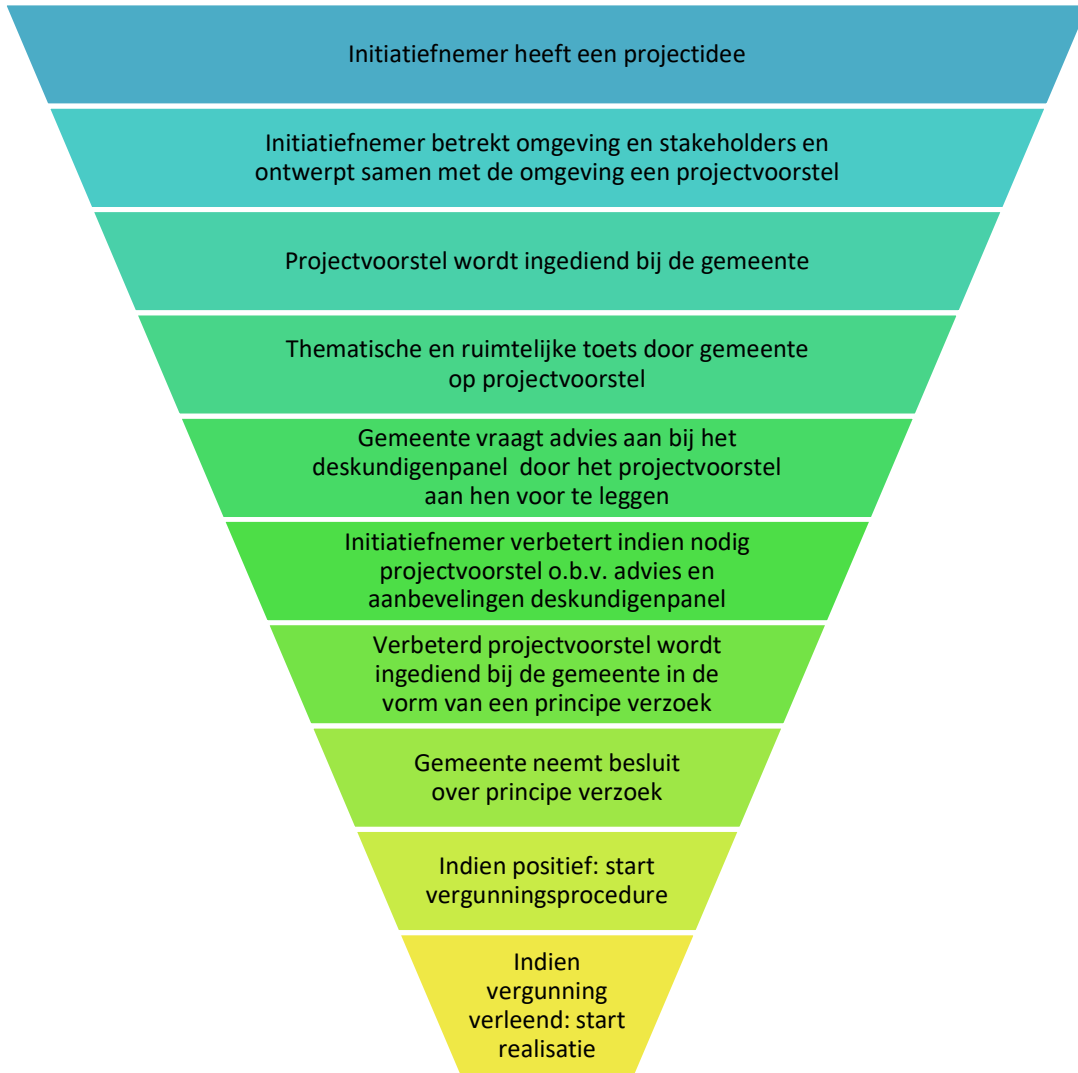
Initiatiefnemer heeft een projectidee

Initiatiefnemer betrekt omgeving en stakeholders en ontwerpt samen met de omgeving een projectvoorstel

Projectvoorstel wordt ingediend bij de gemeente

Thematische en ruimtelijke toets door gemeente op projectvoorstel

Gemeente vraagt advies aan bij het deskundigenpanel door het projectvoorstel aan hen voor te leggen

Initiatiefnemer verbetert indien nodig projectvoorstel o.b.v. advies en aanbevelingen deskundigenpanel

Verbeterd projectvoorstel wordt ingediend bij de gemeente in de vorm van een principe verzoek

Gemeente neemt besluit over principe verzoek

Indien positief: start vergunningsprocedure

Indien vergunning verleend: start realisatie